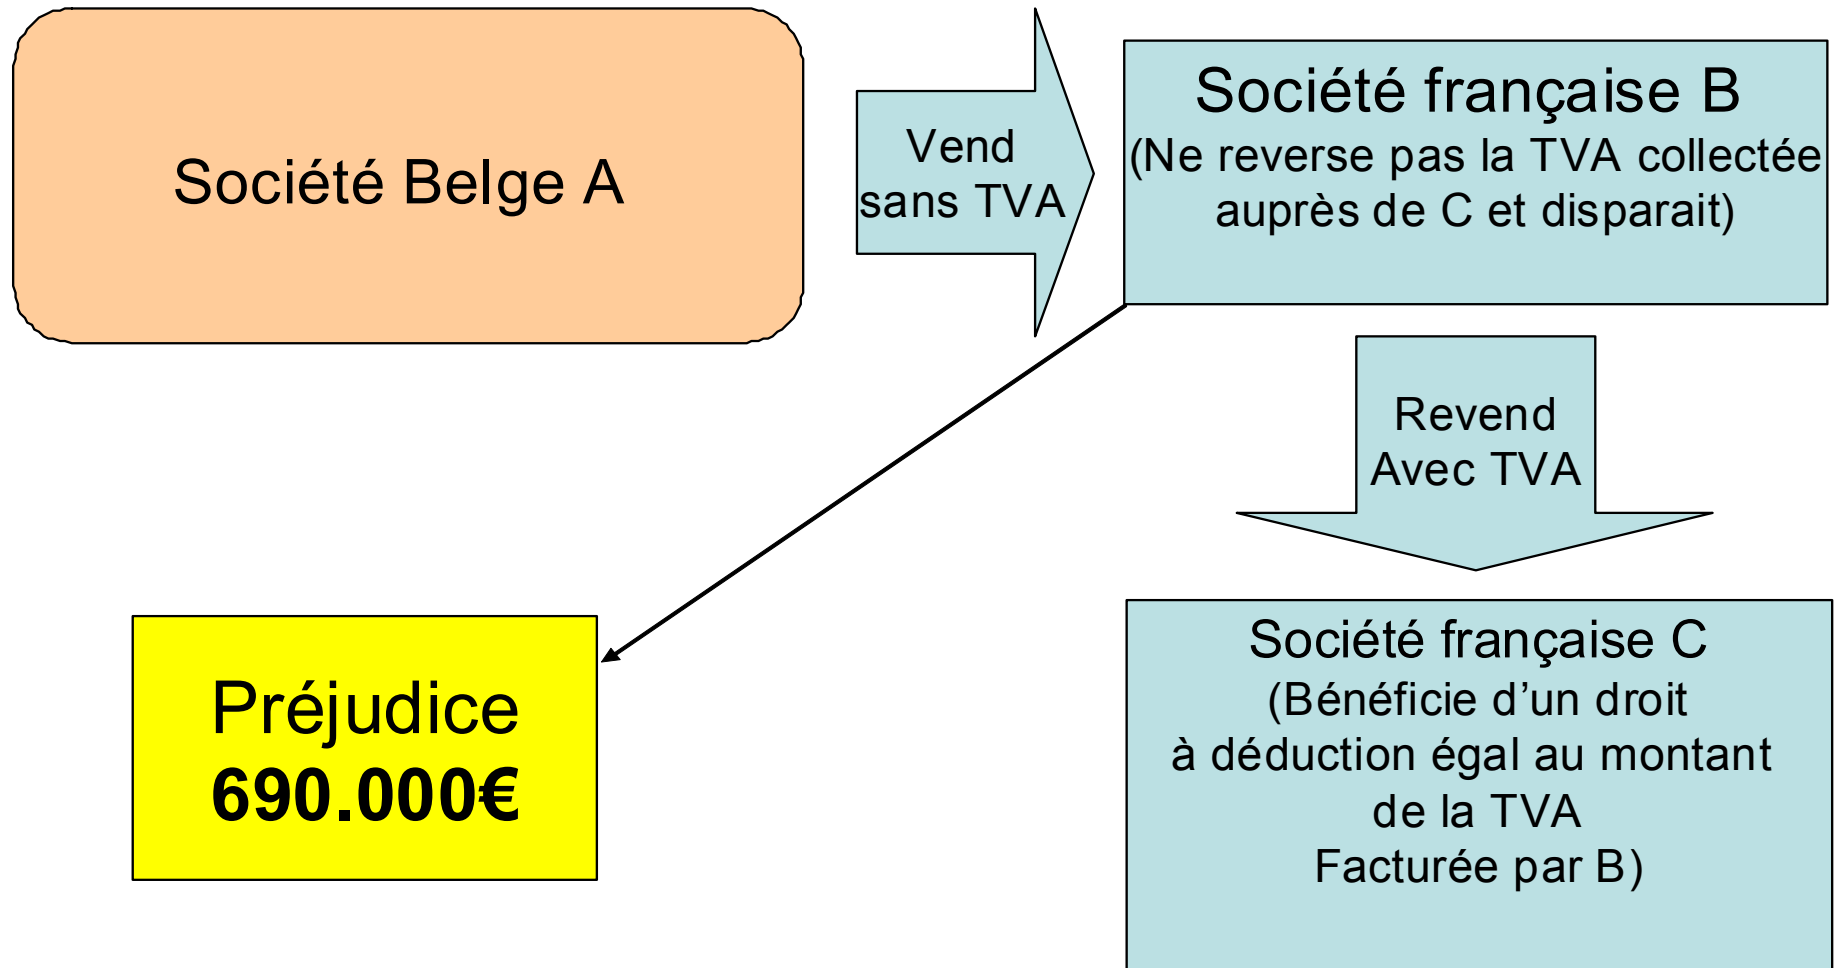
Société Belge A

Vend sans TVA

Société française B
(Ne reverse pas la TVA collectée auprès de C et disparait)

Revend Avec TVA

Préjudice
690.000€

Société française C
(Bénéficie d’un droit à déduction égal au montant de la TVA Facturée par B)